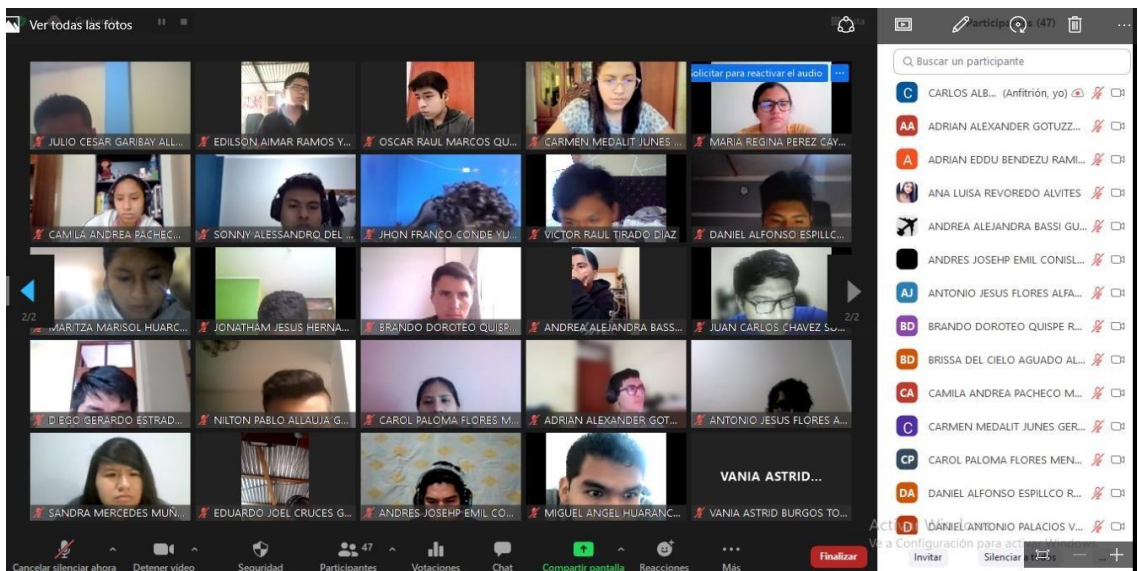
Ver todas las fotos

Solicitar para reactivar el audio

JULIO CESAR GARIBAY ALL...
EDILSON AIMAR RAMOS Y...
OSCAR RAUL MARCOS QU...
CARMEN MEDALIT JUNES ...
MARIA REGINA PEREZ CAY...
CAMILA ANDREA PACHEC...
SONNY ALESSANDRO DEL ...
JHON FRANCO CONDE YU...
VICTOR RAUL TIRADO DIAZ
DANIEL ALFONSO ESPILLC...
MARITZA MARISOL HUARC...
JONATHAM JESUS HERNA...
BRANDO DOROTEO QUISP...
ANDREA ALEJANDRA BASS...
JUAN CARLOS CHAVEZ S...
DIEGO GERARDO ESTRAD...
NILTON PABLO ALLAUJA G...
CAROL PALOMA FLORES M...
ADRIAN ALEXANDER GOT...
ANTONIO JESUS FLORES A...
SANDRA MERCEDES MUÑ...
EDUARDO JOEL CRUCES G...
ANDRES JOSEHP EMIL CO...
MIGUEL ANGEL HUARANC...
VANIA ASTRID...
VANIA ASTRID BURGOS TO...

2/2
2/2

Cancelar silenciar ahora
Detener vídeo
Seguridad
47
Participantes
Votaciones
Chat
Compartir pantalla
Reacciones
Más
Finalizar

Participantes (47)
Buscar un participante
C CARLOS ALB... (Anfitrión, yo)
AA ADRIAN ALEXANDER GOTUZZ...
A ADRIAN EDDU BENDEZU RAMI...
ANA LUISA REVOREDO ALVITES
ANDREA ALEJANDRA BASSI GU...
ANDRES JOSEHP EMIL CONISL...
AJ ANTONIO JESUS FLORES ALFA...
BD BRANDO DOROTEO QUISPE R...
BD BRISSA DEL CIELO AGUADO AL...
CA CAMILA ANDREA PACHECO M...
C CARMEN MEDALIT JUNES GER...
CP CAROL PALOMA FLORES MEN...
DA DANIEL ALFONSO ESPILLCO R...
D DANIEL ANTONIO PALACIOS V...
Activar Windows
Ve a Configuración para activar Windows.
Invitar
Silenciar a todos